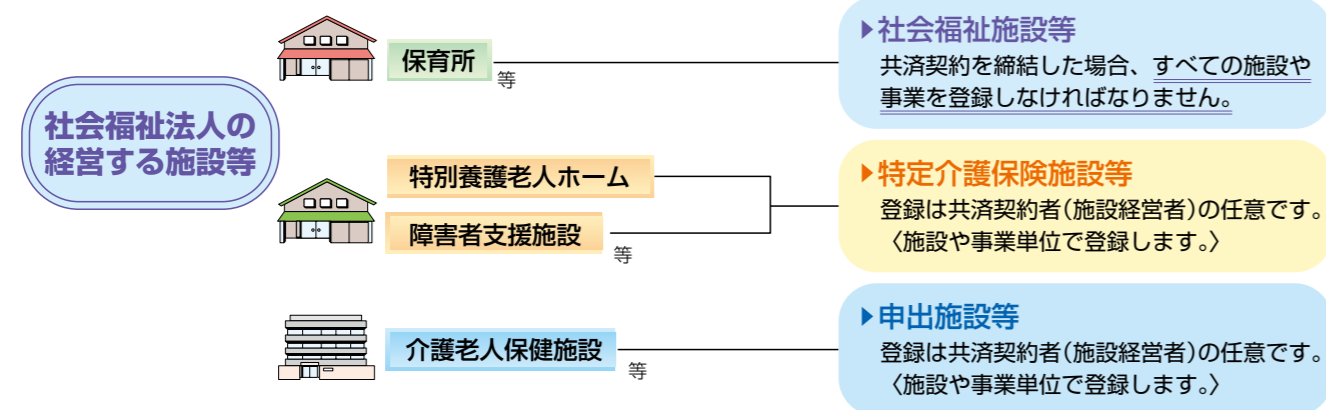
社会福祉法人の経営する施設等

保育所 等

▶社会福祉施設等
共済契約を締結した場合、すべての施設や事業を登録しなければなりません。

特別養護老人ホーム

障害者支援施設 等

▶特定介護保険施設等
登録は共済契約者（施設経営者）の任意です。〈施設や事業単位で登録します。〉

介護老人保健施設 等

▶申出施設等
登録は共済契約者（施設経営者）の任意です。〈施設や事業単位で登録します。〉